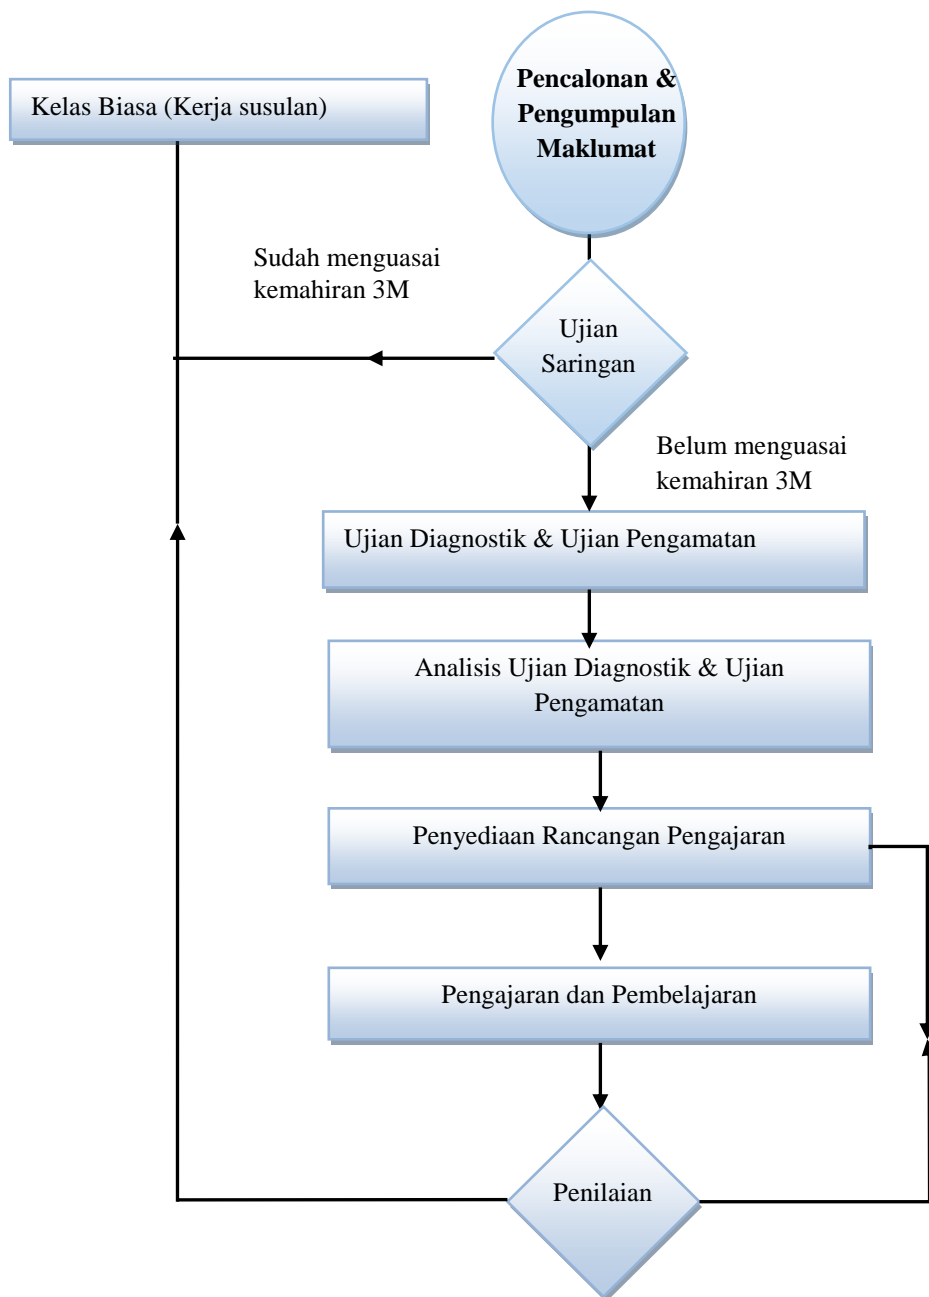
Kelas Biasa (Kerja susulan)

Pencalonan & Pengumpulan Maklumat

Sudah menguasai kemahiran 3M

Ujian Saringan

Belum menguasai kemahiran 3M

Ujian Diagnostik & Ujian Pengamatan

Analisis Ujian Diagnostik & Ujian Pengamatan

Penyediaan Rancangan Pengajaran

Pengajaran dan Pembelajaran

Penilaian